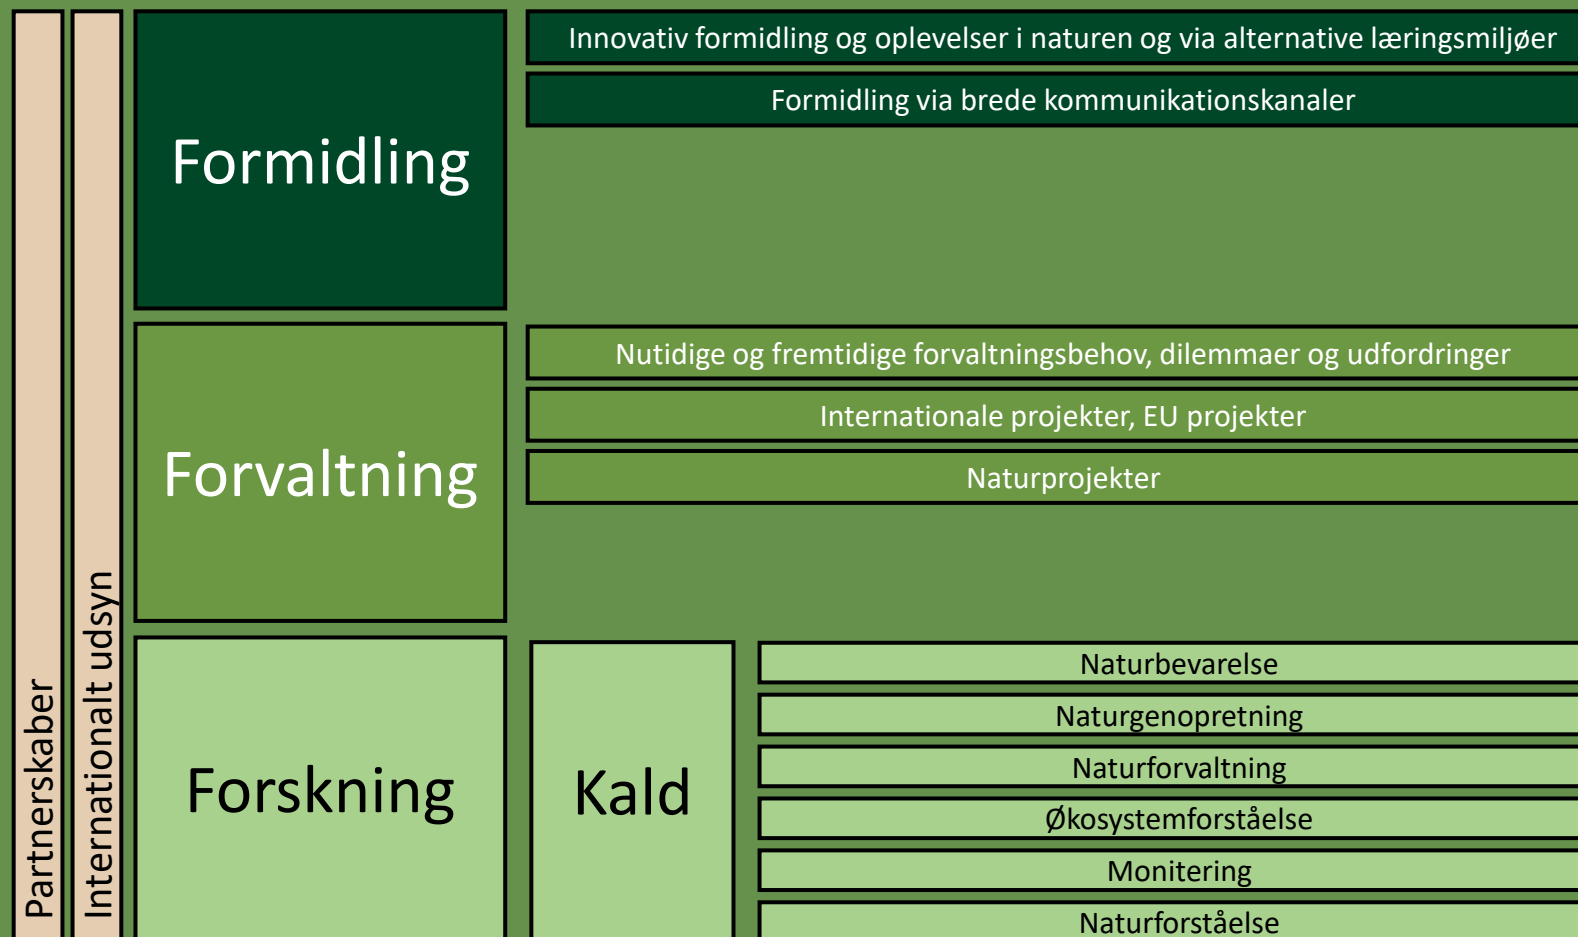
Partnerskaber

Internationalt udsyn

Formidling

Innovativ formidling og oplevelser i naturen og via alternative læringsmiljøer

Formidling via brede kommunikationskanaler

Forvaltning

Nutidige og fremtidige forvaltningsbehov, dilemmaer og udfordringer

Internationale projekter, EU projekter

Naturprojekter

Forskning

Kald

Naturbevarelse

Naturgenopretning

Naturforvaltning

Økosystemforståelse

Monitering

Naturforståelse